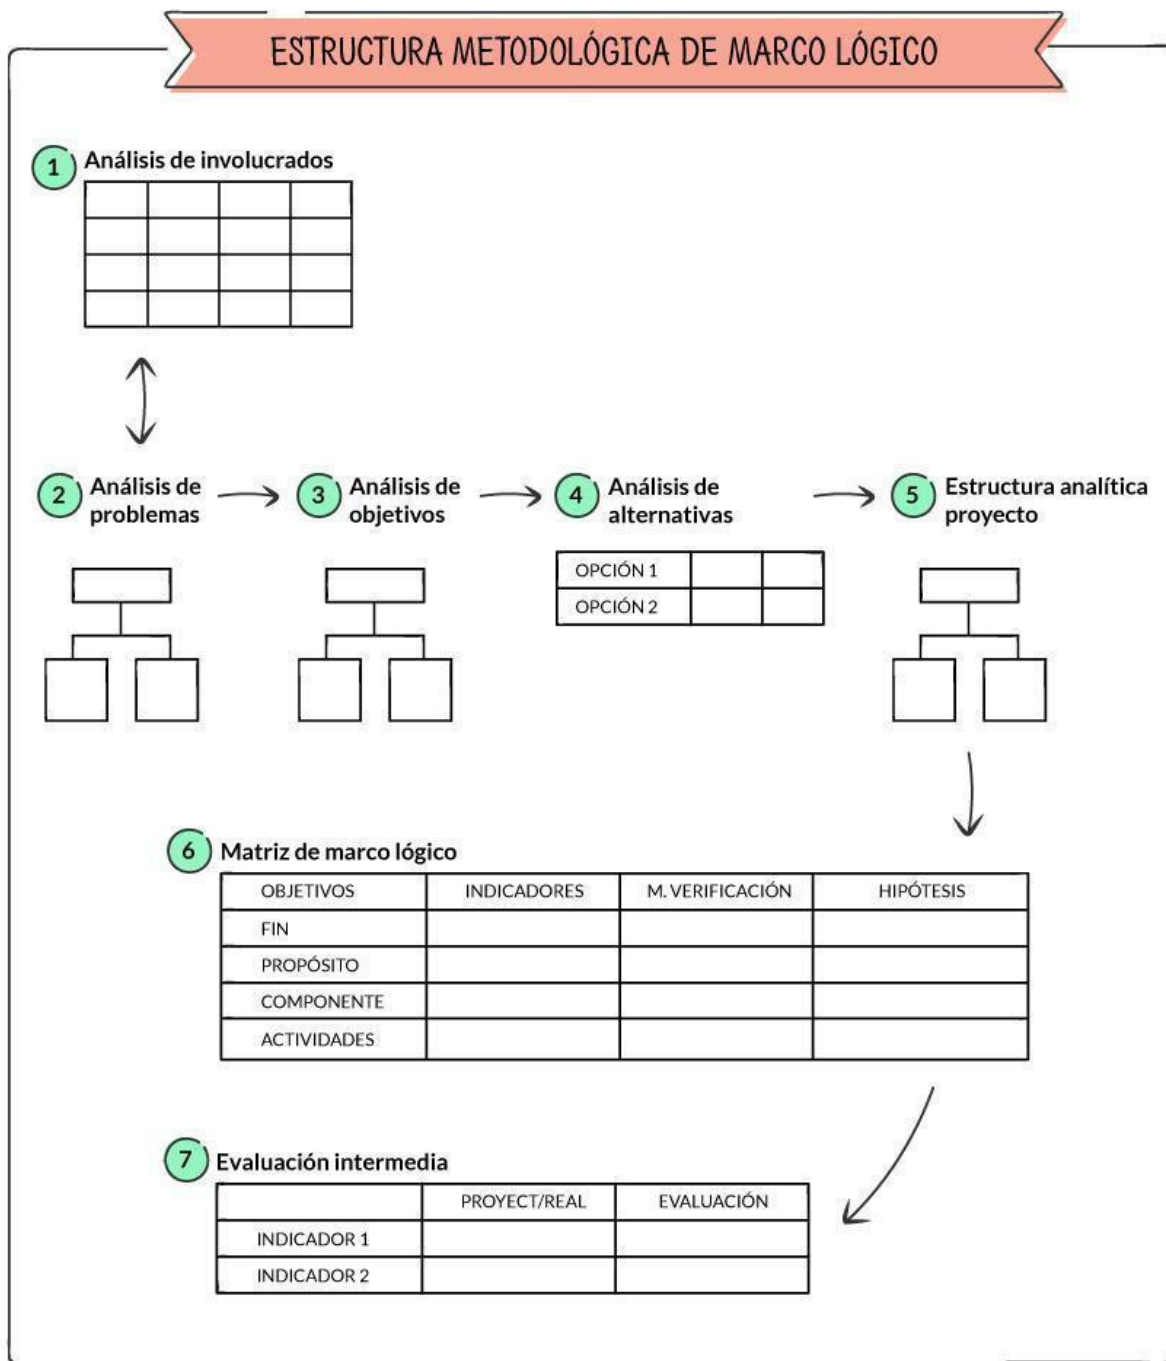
ESTRUCTURA METODOLÓGICA DE MARCO LÓGICO

1 Análisis de involucrados

| | | | |
|---|---|---|---|
| | | | |
| | | | |
| | | | |

2 Análisis de problemas

3 Análisis de objetivos

4 Análisis de alternativas

| | | |
|---|---|---|
| OPCIÓN 1 | | |
| OPCIÓN 2 | | |

5 Estructura analítica proyecto

6 Matriz de marco lógico

| OBJETIVOS | INDICADORES | M. VERIFICACIÓN | HIPÓTESIS |
|---|---|---|---|
| FIN | | | |
| PROPÓSITO | | | |
| COMPONENTE | | | |
| ACTIVIDADES | | | |

7 Evaluación intermedia

| | PROYECT/REAL | EVALUACIÓN |
|---|---|---|
| INDICADOR 1 | | |
| INDICADOR 2 | | |